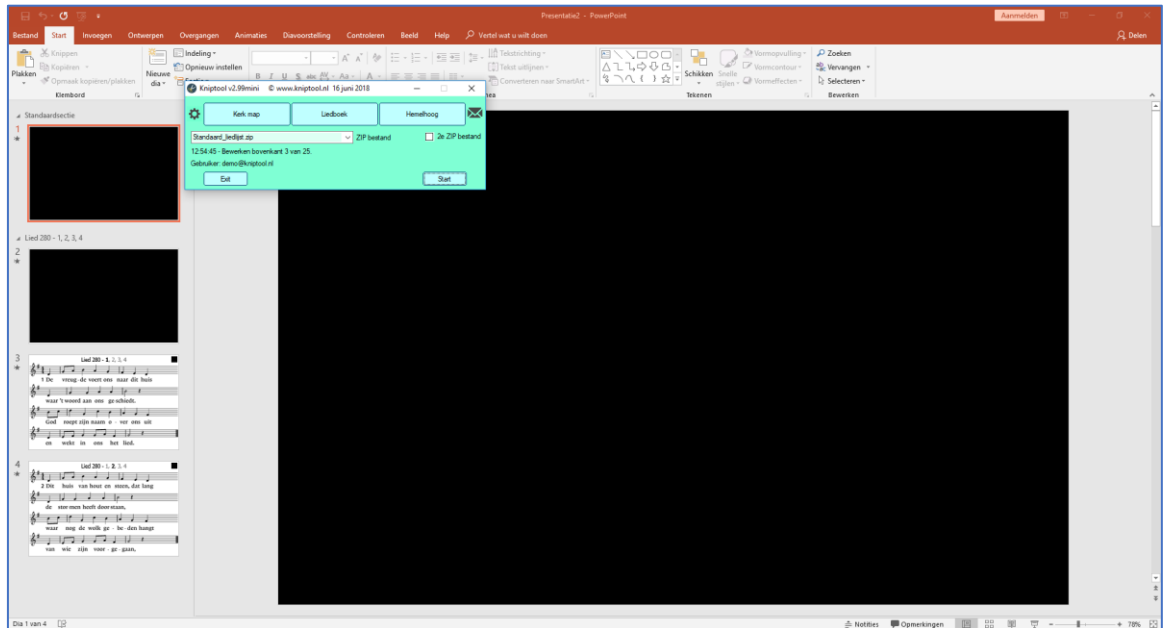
Presentatie2 - PowerPoint

Aanmelden

Bestand Start Invoegen Ontwerpen Overgangen Animaties Diavoorstelling Controleren Beeld Help Vertel wat u wilt doen

Delen

Knippen
Kopiëren
Opmaak kopiëren/plakken
Plakken
Klembord

Nieuwe dia
Indeling
Opnieuw instellen

Tekstrichting
Tekst uitlijnen
Converteren naar SmartArt

Schikken
Snelle stijlen
Vormopvulling
Vormcontour
Vormeffecten
Tekenen

Zoeken
Vervangen
Selecteren
Bewerken

Kniptool v2.99mini © www.kniptool.nl 16 juni 2018

Kerk map
Liedboek
Hemelhoog

Standaard_liedlijst.zip
ZIP bestand
2e ZIP bestand

12:54:45 - Bewerken bovenkant 3 van 25.
Gebruiker: demo@kniptool.nl

Exit
Start

Standaardsectie
1

Lied 280 - 1, 2, 3, 4
2

3
Lied 280 - 1. 2, 3, 4
1 De vreug-de voert ons naar dit huis
waar 't woord aan ons ge-schiedt.
God roept zijn naam o - ver ons uit
en wekt in ons het lied.

4
Lied 280 - 1, 2. 3, 4
2 Dit huis van hout en steen, dat lang
de stor-men heeft door-staan,
waar nog de welk ge - be-den hangt
van wie zijn voor - ge - gaan,

Dia 1 van 4

Notities
Opmerkingen
78%